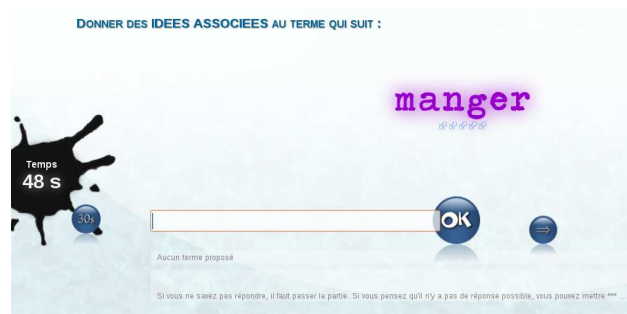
Donner des IDEES ASSOCIEES au terme qui suit :

manger

Temps
48 s

30s

OK

Aucun terme proposé

Si vous ne savez pas répondre, il faut passer la partie. Si vous pensez qu'il n'y a pas de réponse possible, vous pouvez mettre ***